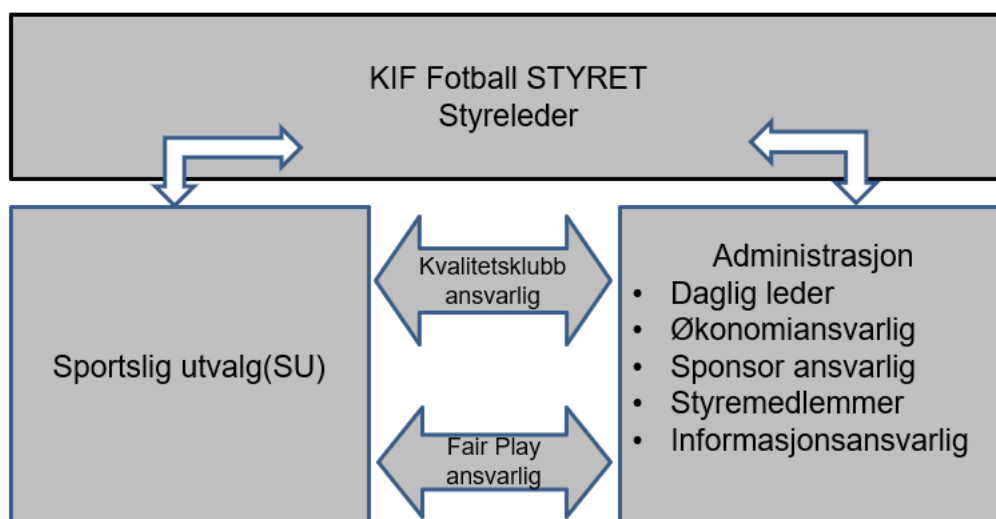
KIF Fotball STYRET
Styreleder

Sportslig utvalg(SU)

Kvalitetsklubb ansvarlig

Fair Play ansvarlig

Administrasjon
- Daglig leder
- Økonomiansvarlig
- Sponsor ansvarlig
- Styremedlemmer
- Informasjonsansvarlig